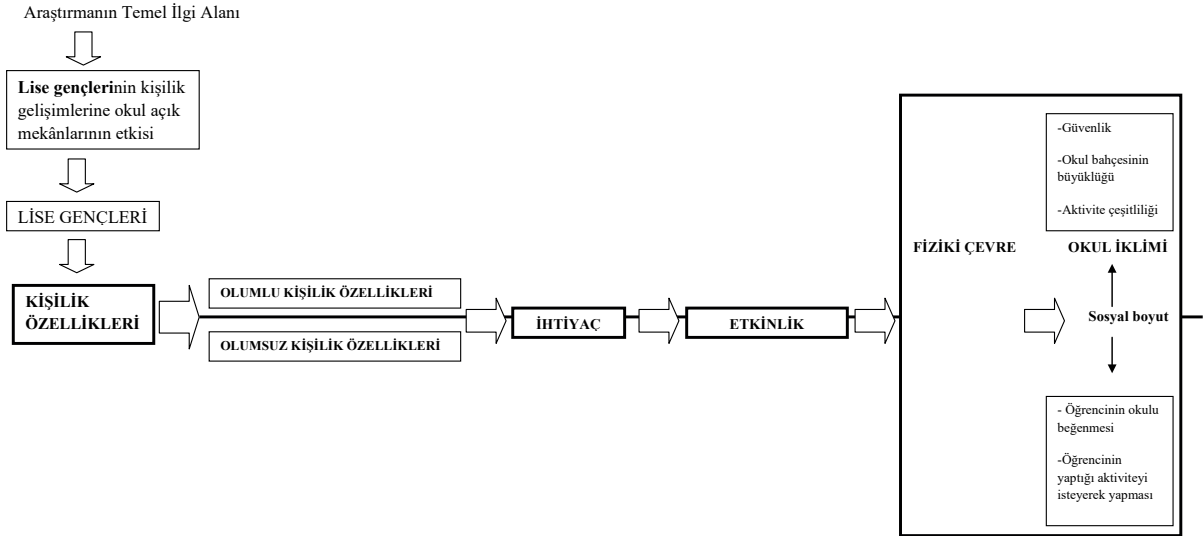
Araştırmanın Temel İlgi Alanı

Lise gençlerinin kişilik gelişimlerine okul açık mekânlarının etkisi

LİSE GENÇLERİ

KİŞİLİK ÖZELLİKLERİ

OLUMLU KİŞİLİK ÖZELLİKLERİ

OLUMSUZ KİŞİLİK ÖZELLİKLERİ

İHTİYAÇ

ETKİNLİK

FİZİKİ ÇEVRE

-Güvenlik

-Okul bahçesinin büyüklüğü

-Aktivite çeşitliliği

OKUL İKLİMİ

Sosyal boyut

- Öğrencinin okulu beğenmesi

-Öğrencinin yaptığı aktiviteyi isteyerek yapması